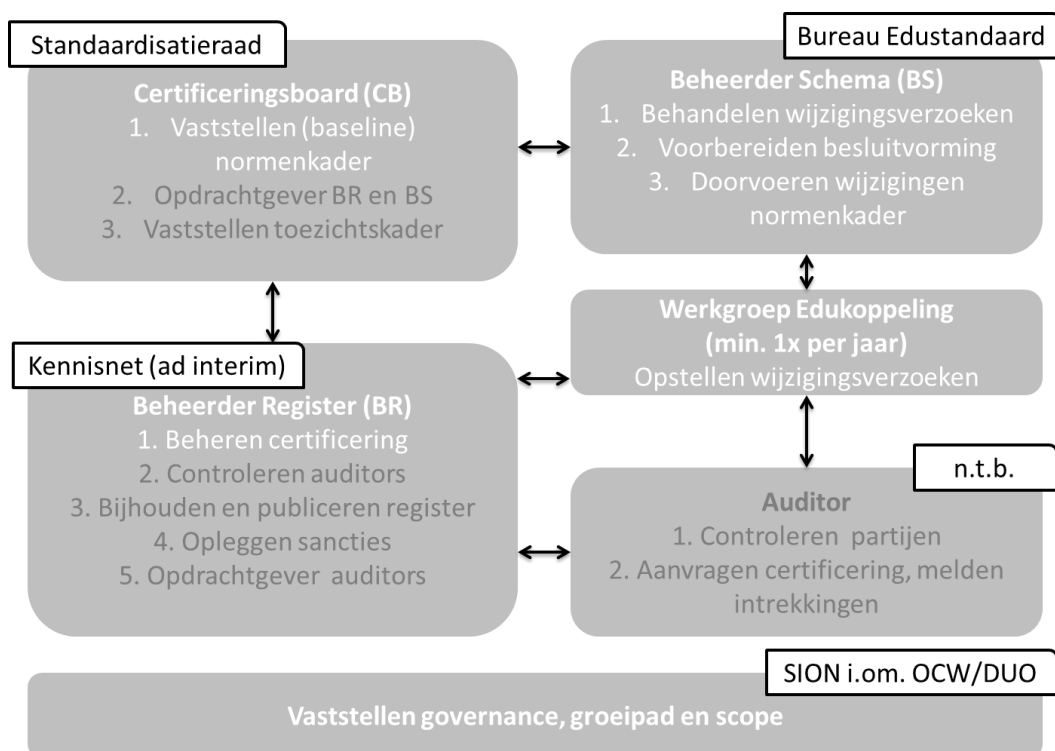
Standaardisatieraad

Certificeringsboard (CB)
1. Vaststellen (baseline) normenkader
2. Opdrachtgever BR en BS
3. Vaststellen toezichtskader

Bureau Edustandaard

Beheerder Schema (BS)
1. Behandelen wijzigingsverzoeken
2. Voorbereiden besluitvorming
3. Doorvoeren wijzigingen normenkader

Werkgroep Edukoppeling
(min. 1x per jaar)
Opstellen wijzigingsverzoeken

Kennisnet (ad interim)

Beheerder Register (BR)
1. Beheren certificering
2. Controleren auditors
3. Bijhouden en publiceren register
4. Opleggen sancties
5. Opdrachtgever auditors

n.t.b.

Auditor
1. Controleren partijen
2. Aanvragen certificering, melden intrekkingen

SION i.om. OCW/DUO

Vaststellen governance, groeipad en scope